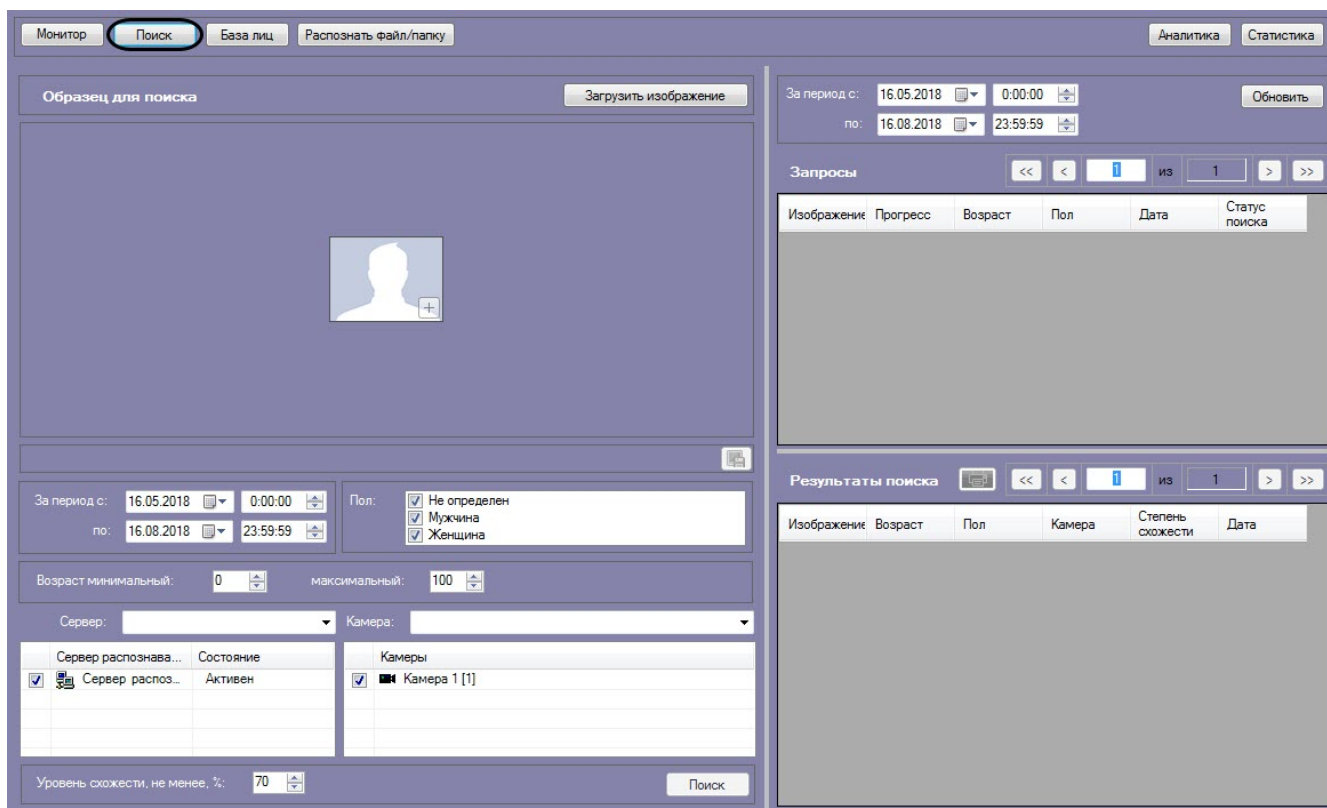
Монитор Поиск База лиц Распознать файл/папку

Аналитика Статистика

Образец для поиска

Загрузить изображение

За период с: 16.05.2018 0:00:00
по: 16.08.2018 23:59:59

Пол:
Не определен
Мужчина
Женщина

Возраст минимальный: 0 максимальный: 100

Сервер: Камера:

| Сервер распознава... | Состояние |
|---|---|
| Сервер распоз... | Активен |

| Камеры |
|---|
| Камера 1 [1] |

Уровень схожести, не менее, %: 70

Поиск

За период с: 16.05.2018 0:00:00
по: 16.08.2018 23:59:59

Обновить

Запросы << < 1 из 1 > >>

| Изображение | Прогресс | Возраст | Пол | Дата | Статус поиска |
|---|---|---|---|---|---|

Результаты поиска << < 1 из 1 > >>

| Изображение | Возраст | Пол | Камера | Степень схожести | Дата |
|---|---|---|---|---|---|